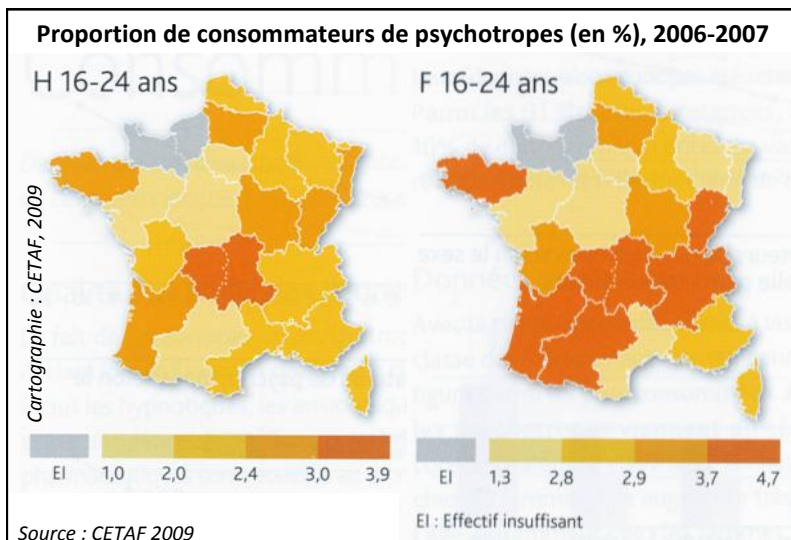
Proportion de consommateurs de psychotropes (en %), 2006-2007

H 16-24 ans

F 16-24 ans

Cartographie : CETAF, 2009

EI 1,0 2,0 2,4 3,0 3,9

EI 1,3 2,8 2,9 3,7 4,7

EI : Effectif insuffisant

Source : CETAF 2009